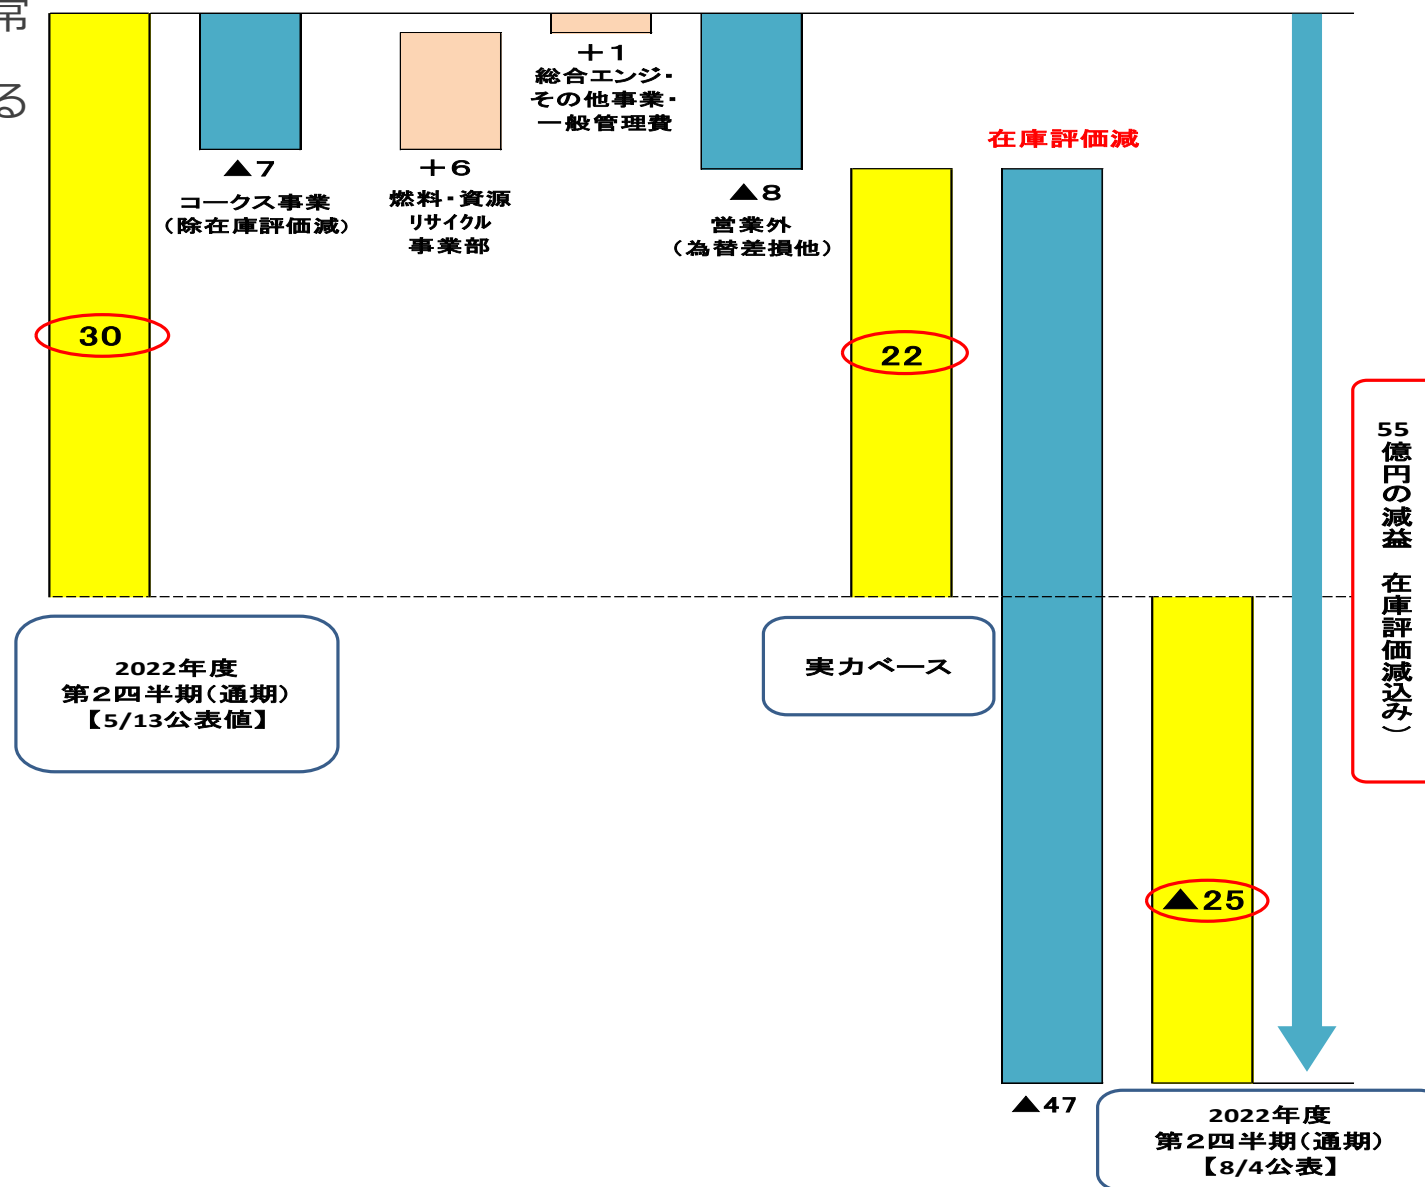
常
る

30

▲7
コークス事業
(除在庫評価減)

+6
燃料・資源
リサイクル
事業部

+1
総合エンジ・
その他事業・
一般管理費

▲8
営業外
(為替差損他)

22

在庫評価減

▲47

▲25

55億円の減益 在庫評価減込み)

2022年度
第2四半期(通期)
【5/13公表値】

実力ベース

2022年度
第2四半期(通期)
【8/4公表】